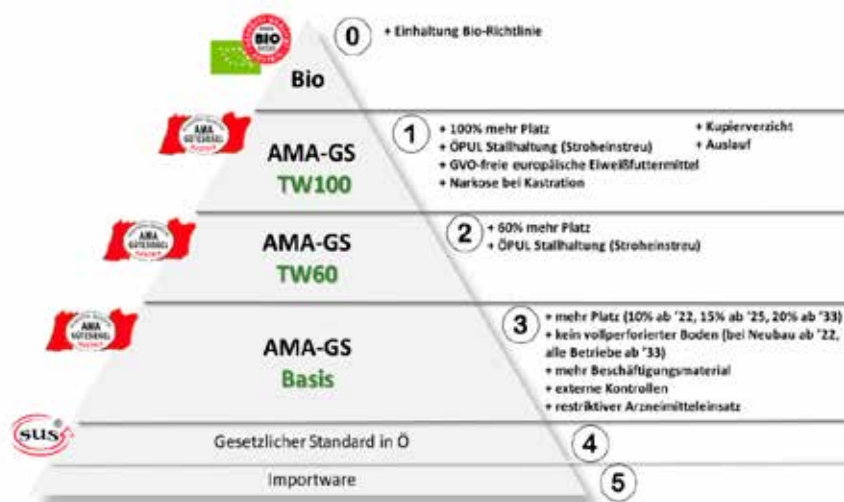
BIO

0 + Einhaltung Bio-Richtlinie

Bio

AMA GÜTESIEGEL

AMA-GS
TW100

1 + 100% mehr Platz
+ ÖPUL Stallhaltung (Stroheinstreu)
+ GVO-freie europäische Eiweißfuttermittel
+ Narkose bei Kastration
+ Kupierverzicht
+ Auslauf

AMA GÜTESIEGEL

AMA-GS
TW60

2 + 60% mehr Platz
+ ÖPUL Stallhaltung (Stroheinstreu)

AMA GÜTESIEGEL

AMA-GS
Basis

3 + mehr Platz (10% ab '22, 15% ab '25, 20% ab '33)
+ kein vollperforierter Boden (bei Neubau ab '22, alle Betriebe ab '33)
+ mehr Beschäftigungsmaterial
+ externe Kontrollen
+ restriktiver Arzneimitteleinsatz

SUS

Gesetzlicher Standard in Ö

4

Importware

5